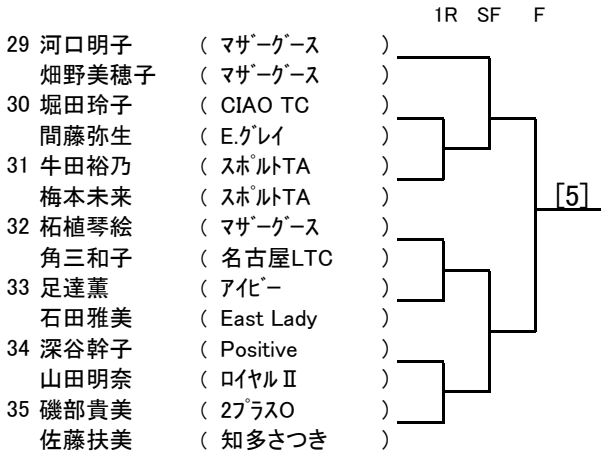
1R SF F

29 河口明子 ( マザーグース )
畑野美穂子 ( マザーグース )
30 堀田玲子 ( CIAO TC )
間藤弥生 ( E.グレイ )
31 牛田裕乃 ( スポルトTA )
梅本未来 ( スポルトTA )
32 柘植琴絵 ( マザーグース )
角三和子 ( 名古屋LTC )
33 足達薫 ( アイビー )
石田雅美 ( East Lady )
34 深谷幹子 ( Positive )
山田明奈 ( ロイヤルⅡ )
35 磯部貴美 ( 2プラスO )
佐藤扶美 ( 知多さつき )

[5]